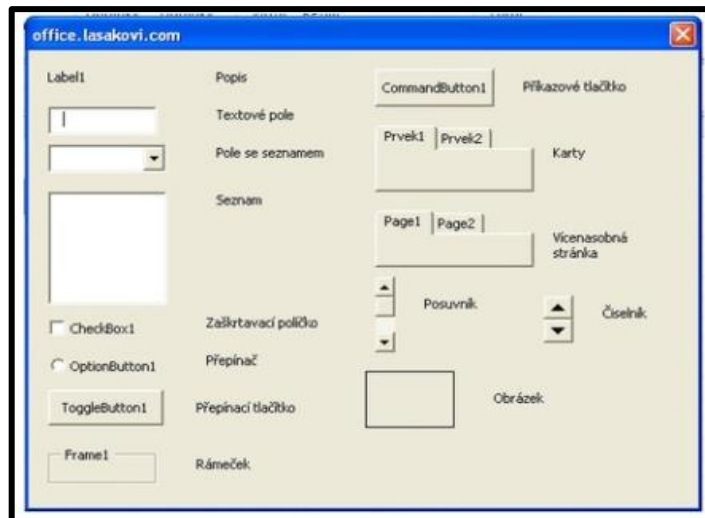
office.lasakovi.com

Label1

Popis

Textové pole

Pole se seznamem

Seznam

CheckBox1

Zaškrtavací políčko

OptionButton1

Přepínač

ToggleButton1

Přepínací tlačítko

Frame1

Rámeček

CommandButton1

Příkazové tlačítko

Prvek1

Prvek2

Karty

Page1

Page2

Vícenasobná stránka

Posuvník

Číselník

Obrázek